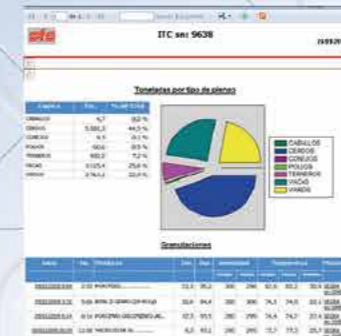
ITC sn: 9638

Toneladas por tipo de pienso

| Especie | Ton. | % sobre total |
|---|---|---|
| CABALLOS | 4,7 | 0,2 % |
| CERDOS | 5.500,3 | 44,5 % |
| CONEJOS | 4,1 | 0,1 % |
| POLLOS | 50,6 | 0,5 % |
| TERNEROS | 900,2 | 7,2 % |
| PAVOS | 3.125,4 | 25,6 % |
| VARIOS | 2.761,1 | 22,3 % |

CABALLOS
CERDOS
CONEJOS
POLLOS
TERNEROS
PAVOS
VARIOS

Granulaciones

| Fecha | Nº | Producto | Ton. | Kw | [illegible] | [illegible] |
|---|---|---|---|---|---|---|
| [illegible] | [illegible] | PORCINO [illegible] | 11,1 | 35,2 | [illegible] | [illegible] |
| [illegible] | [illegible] | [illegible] | 16,4 | 84,4 | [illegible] | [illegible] |
| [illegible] | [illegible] | PORCINO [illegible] | 12,1 | 93,5 | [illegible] | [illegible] |
| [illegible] | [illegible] | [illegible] | 6,1 | 63,1 | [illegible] | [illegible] |